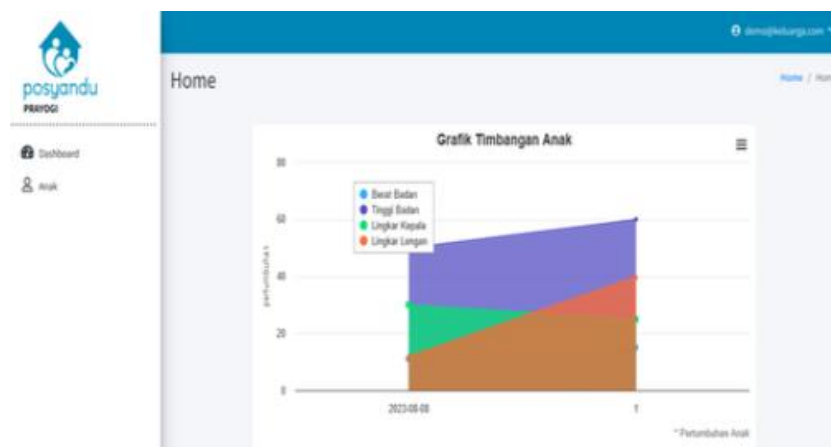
posyandu
PRAYOGI

Dashboard
Anak

demo@keluarga.com

Home

Home / Hom

Grafik Timbangan Anak

80
60
40
20
0

pertumbuhan

Berat Badan
Tinggi Badan
Lingkar Kepala
Lingkar Lengan

2023-08-08
1

* Pertumbuhan Anak